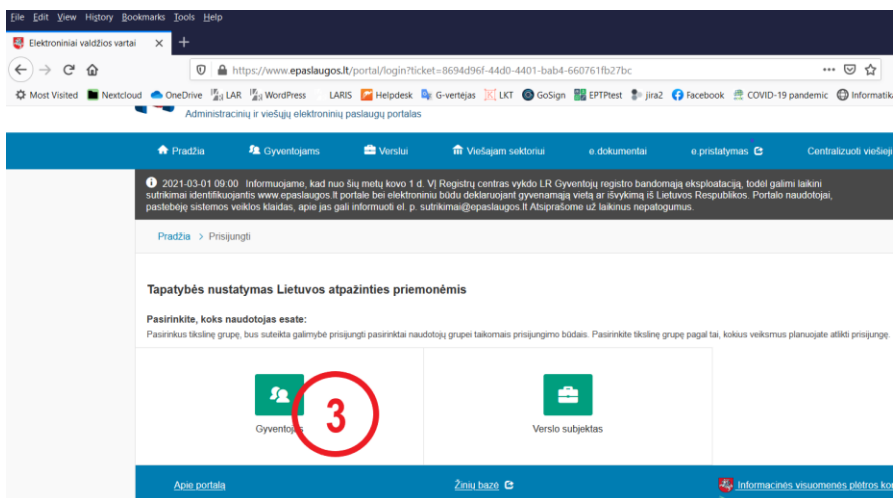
File Edit View History Bookmarks Tools Help

Elektroniniai valdžios vartai ×

https://www.epaslaugos.lt/portal/login?ticket=8694d96f-44d0-4401-bab4-660761fb27bc

Most Visited Nextcloud OneDrive LAR WordPress LARIS Helpdesk G-vertėjas LKT GoSign EPTPtest jira2 Facebook COVID-19 pandemic Informatik

Administracinių ir viešųjų elektroninių paslaugų portalas

Pradžia Gyventojams Verslui Viešajam sektoriui e.dokumentai e.pristatymas Centralizuoti viešieji

2021-03-01 09:00 Informuojame, kad nuo šių metų kovo 1 d. VĮ Registrų centras vykdo LR Gyventojų registro bandomąją eksploataciją, todėl galimi laikini sutrikimai identifikuojantis www.epaslaugos.lt portale bei elektroniniu būdu deklaruojant gyvenamąją vietą ar išvykimą iš Lietuvos Respublikos. Portalo naudotojai, pastebėję sistemos veiklos klaidas, apie jas gali informuoti el. p. sutrikimai@epaslaugos.lt Atsiprašome už laikinus nepatogumus.

Pradžia > Prisijungti

Tapatybės nustatymas Lietuvos atpažinties priemonėmis

Pasirinkite, koks naudotojas esate:

Pasirinkus tikslinę grupę, bus suteikta galimybė prisijungti pasirinktai naudotojų grupei taikomais prisijungimo būdais. Pasirinkite tikslinę grupę pagal tai, kokius veiksmus planuojate atlikti prisijungę.

3

Gyventojas

Verslo subjektas

Apie portalą

Žinių bazė

Informacinės visuomenės plėtros ko